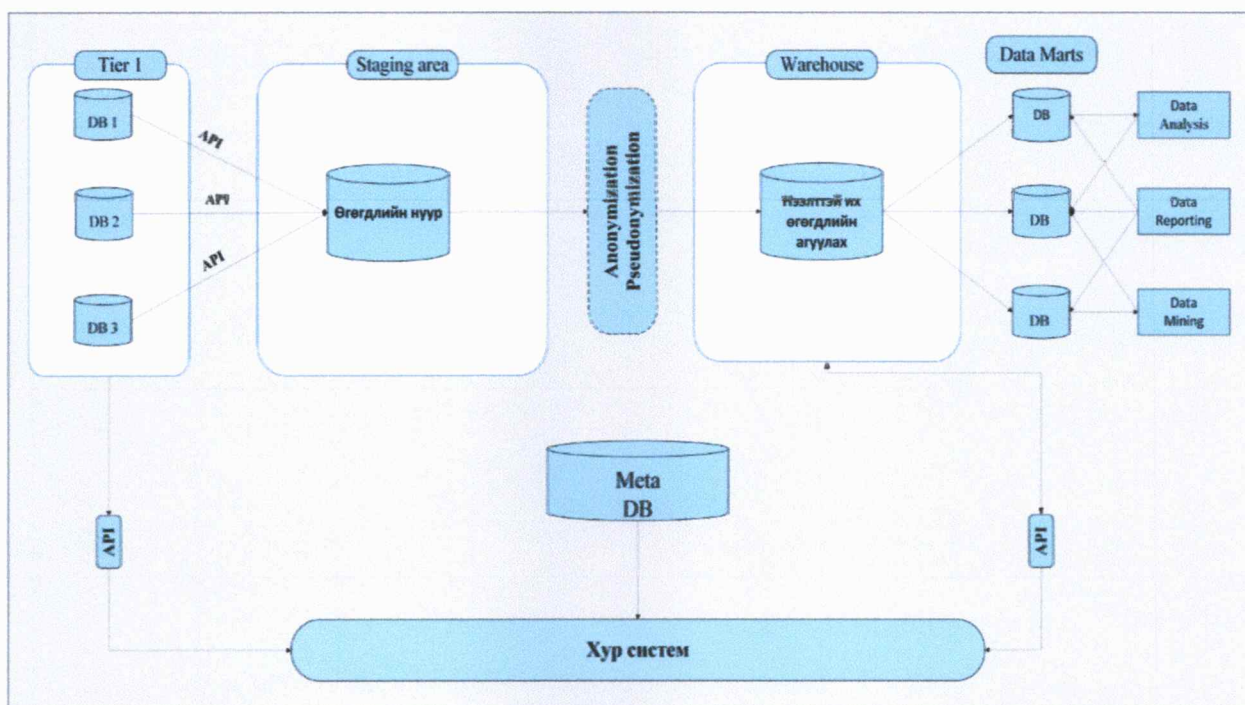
Tier 1

DB 1

DB 2

DB 3

API

API

API

Staging area

Өгөгдлийн нуур

Anonymization
Pseudonymization

Warehouse

Нээлттэй их өгөгдлийн агуулах

Data Marts

DB

DB

DB

Data Analysis

Data Reporting

Data Mining

Meta DB

API

API

Хур систем